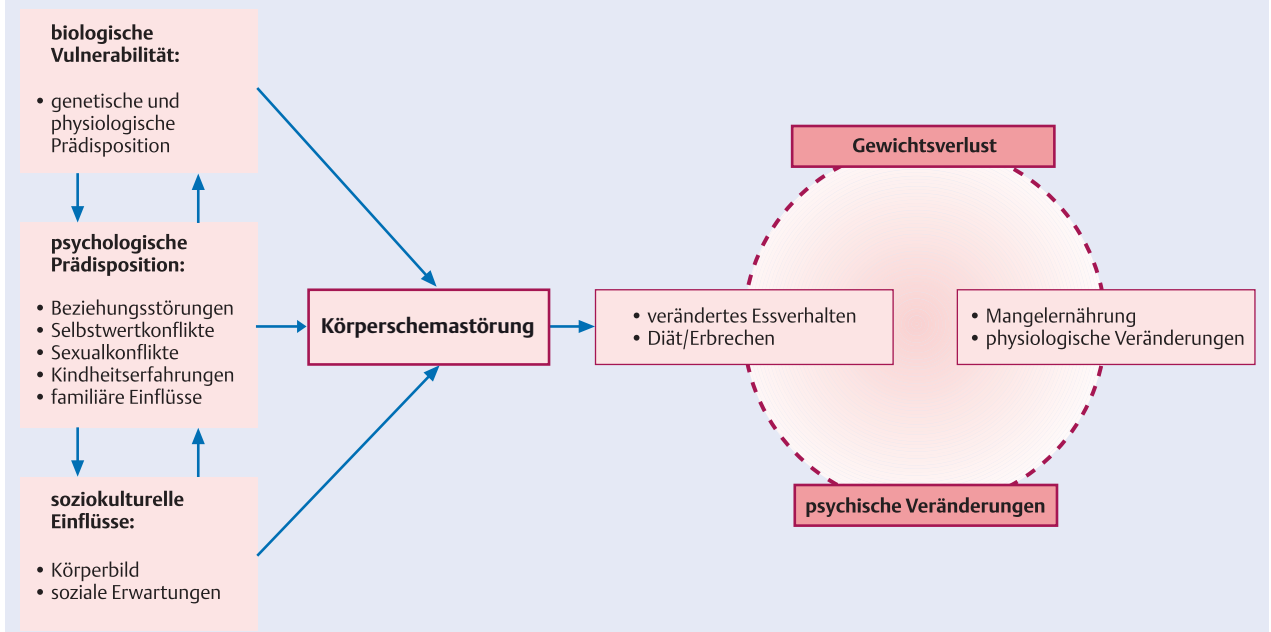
biologische Vulnerabilität:

• genetische und physiologische Prädisposition

psychologische Prädisposition:

• Beziehungsstörungen
• Selbstwertkonflikte
• Sexualkonflikte
• Kindheitserfahrungen
• familiäre Einflüsse

soziokulturelle Einflüsse:

• Körperbild
• soziale Erwartungen

Körperschemastörung

• verändertes Essverhalten
• Diät/Erbrechen

Gewichtsverlust

• Mangelernährung
• physiologische Veränderungen

psychische Veränderungen